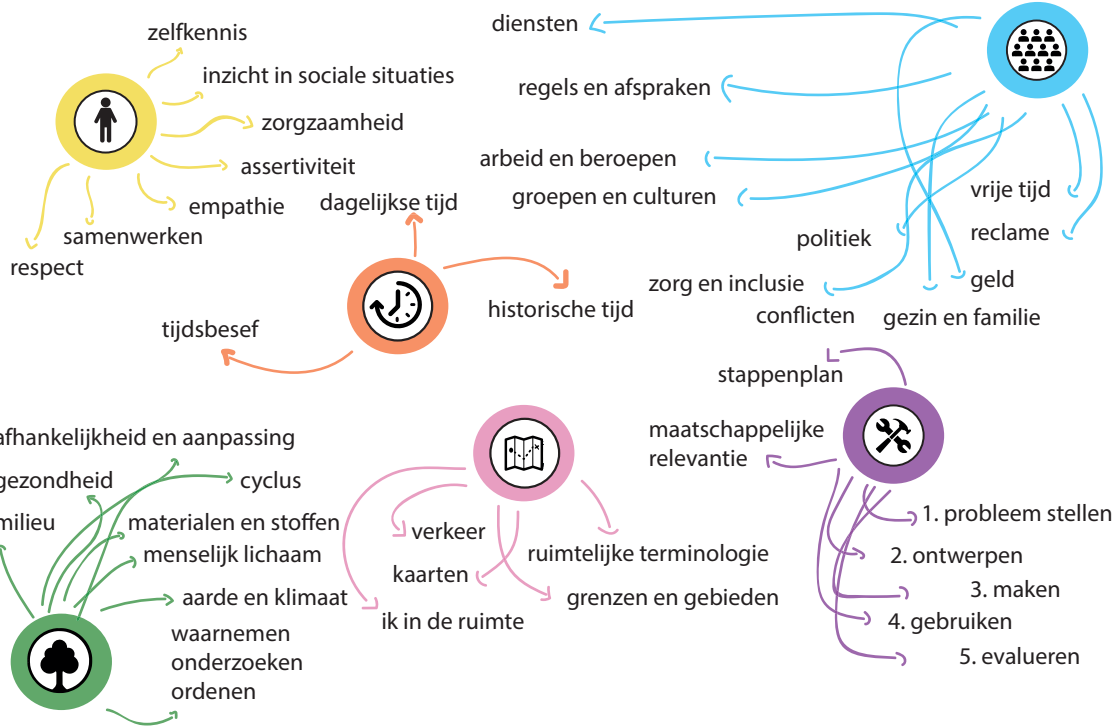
zelfkennis
inzicht in sociale situaties
zorgzaamheid
assertiviteit
empathie
samenwerken
respect

diensten
regels en afspraken
arbeid en beroepen
groepen en culturen
politiek
vrije tijd
reclame
zorg en inclusie
geld
conflicten
gezin en familie

dagelijkse tijd
historische tijd
tijdsbesef

stappenplan
maatschappelijke relevantie
1. probleem stellen
2. ontwerpen
3. maken
4. gebruiken
5. evalueren

afhankelijkheid en aanpassing
gezondheid
cyclus
milieu
materialen en stoffen
menselijk lichaam
aarde en klimaat
waarnemen
onderzoeken
ordenen

verkeer
ruimtelijke terminologie
kaarten
grenzen en gebieden
ik in de ruimte